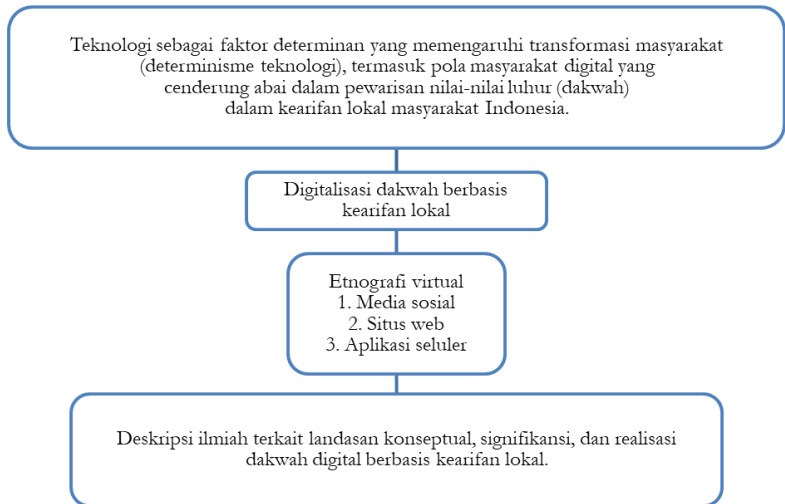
Teknologi sebagai faktor determinan yang memengaruhi transformasi masyarakat (determinisme teknologi), termasuk pola masyarakat digital yang cenderung abai dalam pewarisan nilai-nilai luhur (dakwah) dalam kearifan lokal masyarakat Indonesia.

Digitalisasi dakwah berbasis kearifan lokal

Etnografi virtual
1. Media sosial
2. Situs web
3. Aplikasi seluler

Deskripsi ilmiah terkait landasan konseptual, signifikansi, dan realisasi dakwah digital berbasis kearifan lokal.